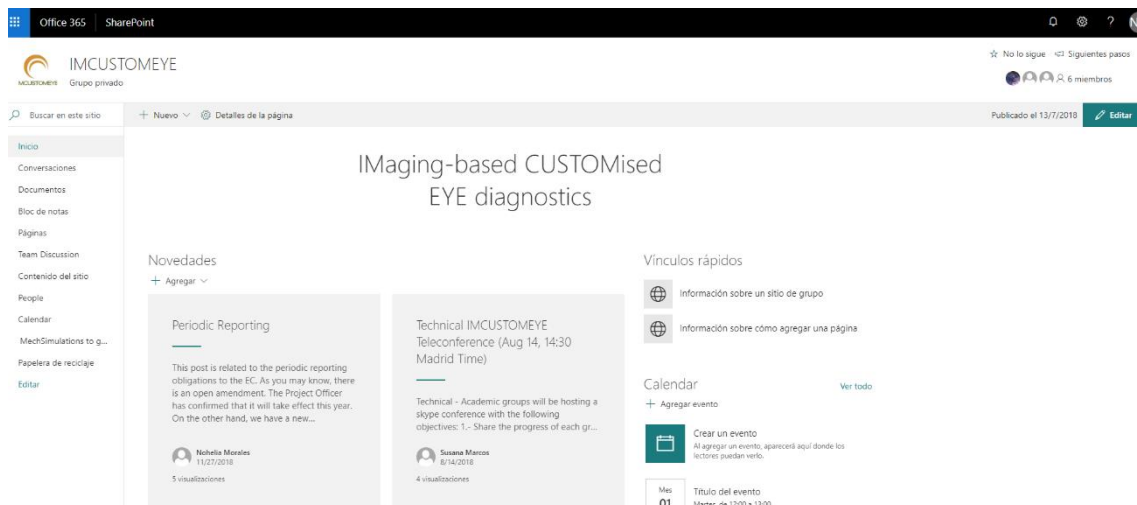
Office 365 SharePoint

IMCUSTOMEYE
IMCUSTOMEYE Grupo privado

☆ No lo sigue Siguientes pasos
6 miembros

Buscar en este sitio
+ Nuevo Detalles de la página
Publicado el 13/7/2018 Editar

Inicio
Conversaciones
Documentos
Bloc de notas
Páginas
Team Discussion
Contenido del sitio
People
Calendar
MechSimulations to g...
Papelera de reciclaje
Editar

IMaging-based CUSTOMised EYE diagnostics

Novedades
+ Agregar

Periodic Reporting

This post is related to the periodic reporting obligations to the EC. As you may know, there is an open amendment. The Project Officer has confirmed that it will take effect this year. On the other hand, we have a new...

Nohelia Morales
11/27/2018
5 visualizaciones

Technical IMCUSTOMEYE Teleconference (Aug 14, 14:30 Madrid Time)

Technical - Academic groups will be hosting a skype conference with the following objectives: 1.- Share the progress of each gr...

Susana Marcos
8/14/2018
4 visualizaciones

Vínculos rápidos
Información sobre un sitio de grupo
Información sobre cómo agregar una página

Calendar
Ver todo
+ Agregar evento

Crear un evento
Al agregar un evento, aparecerá aquí donde los lectores puedan verlo.

Mes
01
Título del evento
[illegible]